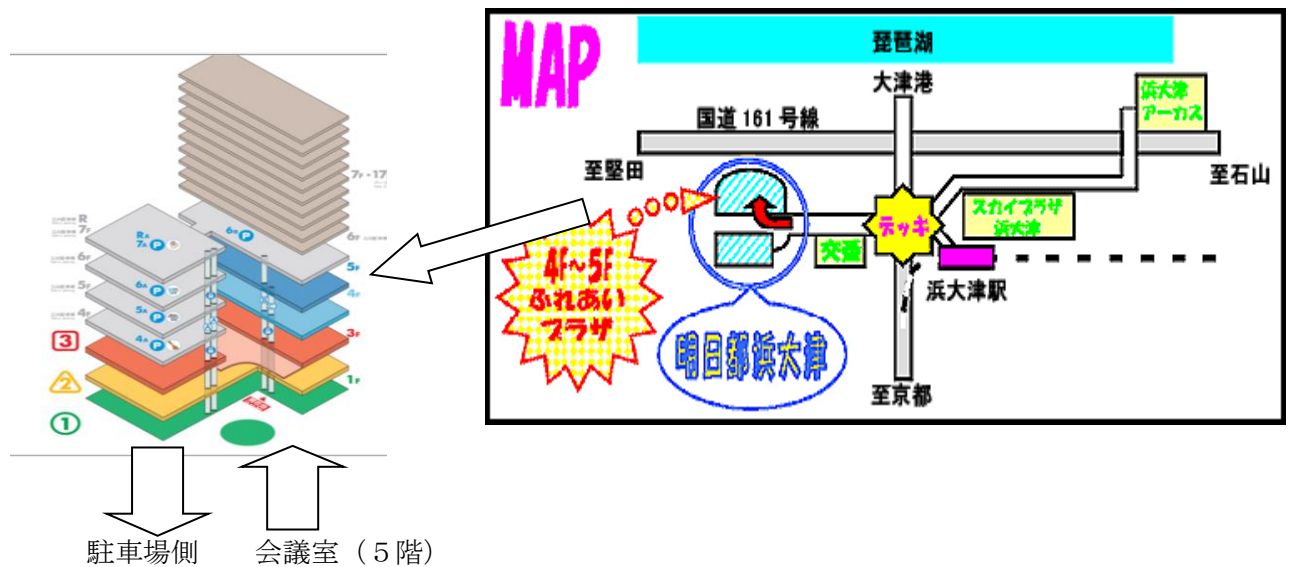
MAP

琵琶湖

大津港

浜大津アーカス

国道 161 号線

至堅田

至石山

デッキ

スカイプラザ浜大津

交番

浜大津駅

4F～5F ふれあいプラザ

明日都浜大津

至京都

7F-17

R 7F

6F

5F

4F

3F

2

1

7A

6A

5A

4A

6F

5F

4F

3F

1F

駐車場側

会議室（５階）